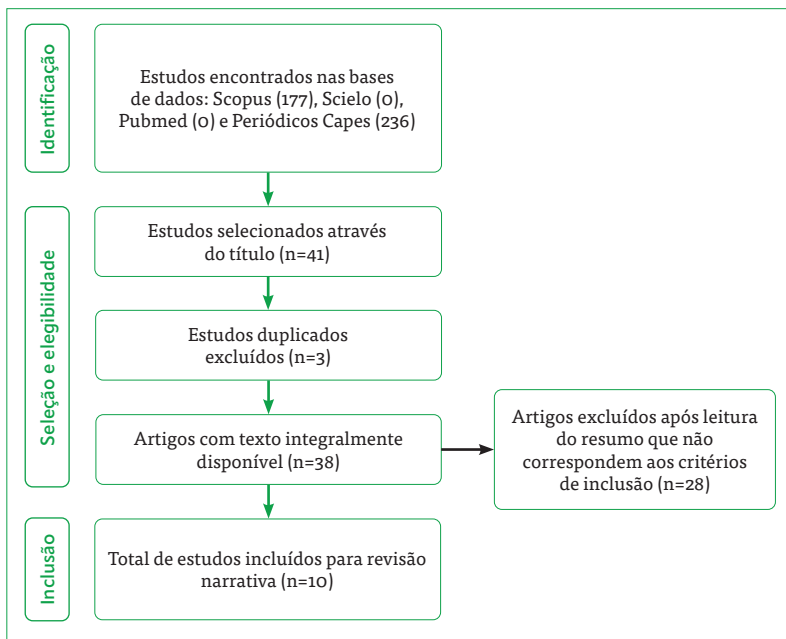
Identificação

Estudos encontrados nas bases de dados: Scopus (177), Scielo (0), Pubmed (0) e Periódicos Capes (236)

Seleção e elegibilidade

Estudos selecionados através do título (n=41)

Estudos duplicados excluídos (n=3)

Artigos com texto integralmente disponível (n=38)

Artigos excluídos após leitura do resumo que não correspondem aos critérios de inclusão (n=28)

Inclusão

Total de estudos incluídos para revisão narrativa (n=10)